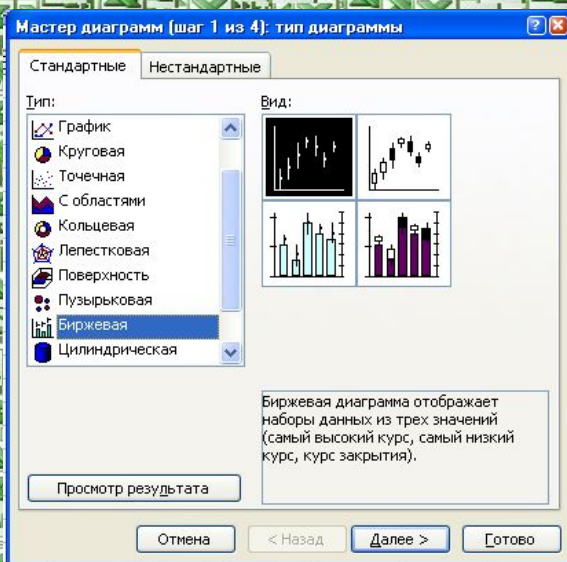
Мастер диаграмм (шаг 1 из 4): тип диаграммы

Стандартные
Нестандартные

Тип:
График
Круговая
Точечная
С областями
Кольцевая
Лепестковая
Поверхность
Пузырьковая
Биржевая
Цилиндрическая

Вид:

Биржевая диаграмма отображает наборы данных из трех значений (самый высокий курс, самый низкий курс, курс закрытия).

Просмотр результата

Отмена
< Назад
Далее >
Готово